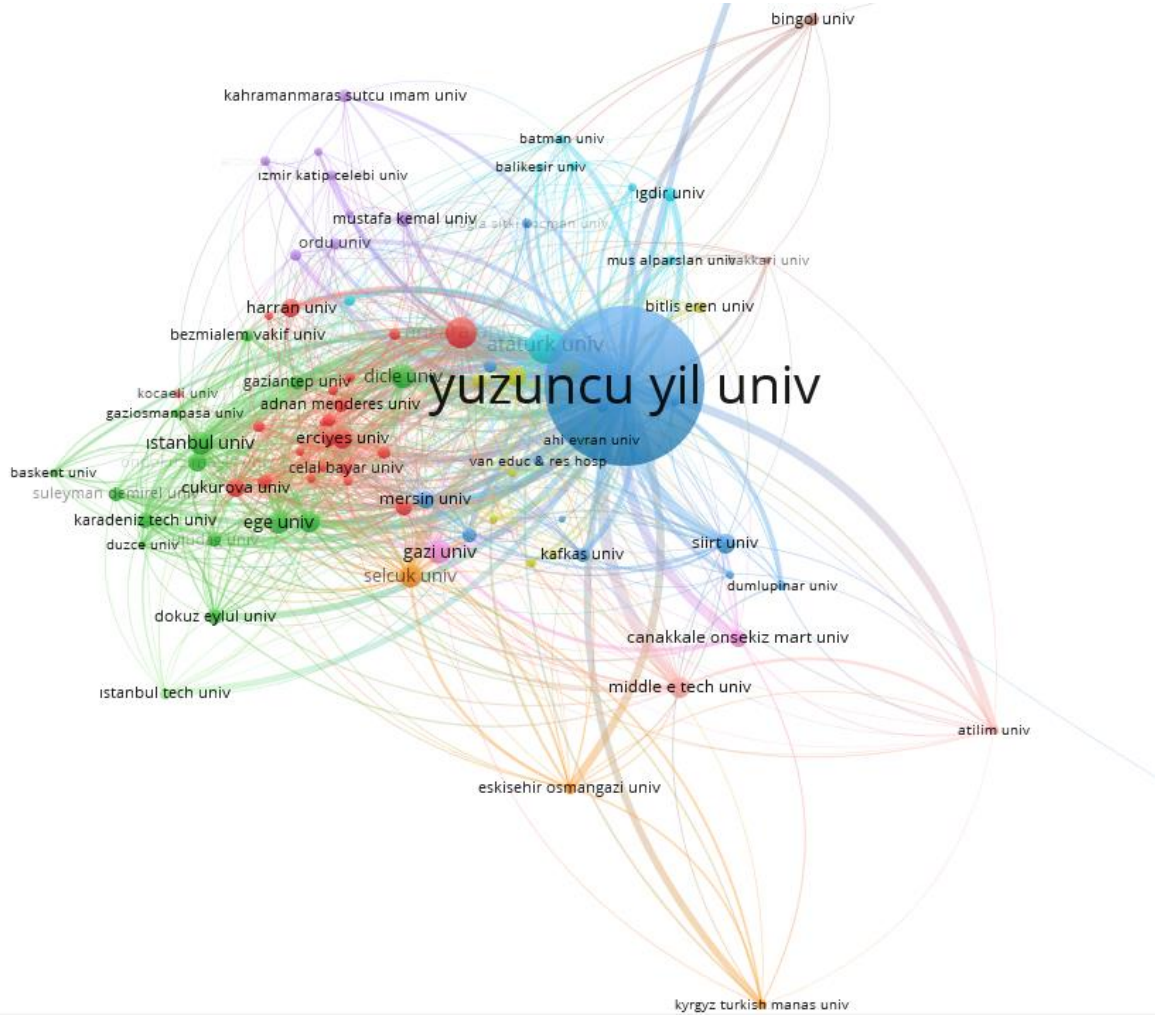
bingol univ
kahramanmaras sutcu ımam univ
batman univ
balikesir univ
ızmir katip celebi univ
ıgdir univ
mustafa kemal univ
mugla sitki kocman univ
ordu univ
mus alparslan univ
hakkari univ
bitlis eren univ
harran univ
bezmialem vakif univ
ataturk univ
dicle univ
yuzuncu yil univ
gaziantep univ
kocaeli univ
adnan menderes univ
gaziosmanpasa univ
ahi evran univ
ıstanbul univ
erciyes univ
baskent univ
celal bayar univ
van educ & res hosp
cukurova univ
suleyman demirel univ
mersin univ
karadeniz tech univ
ege univ
duzce univ
uludag univ
siirt univ
gazi univ
kafkas univ
selcuk univ
dumlupinar univ
dokuz eylul univ
canakkale onsekiz mart univ
middle e tech univ
ıstanbul tech univ
atilim univ
eskisehir osmangazi univ
kyrgyz turkish manas univ